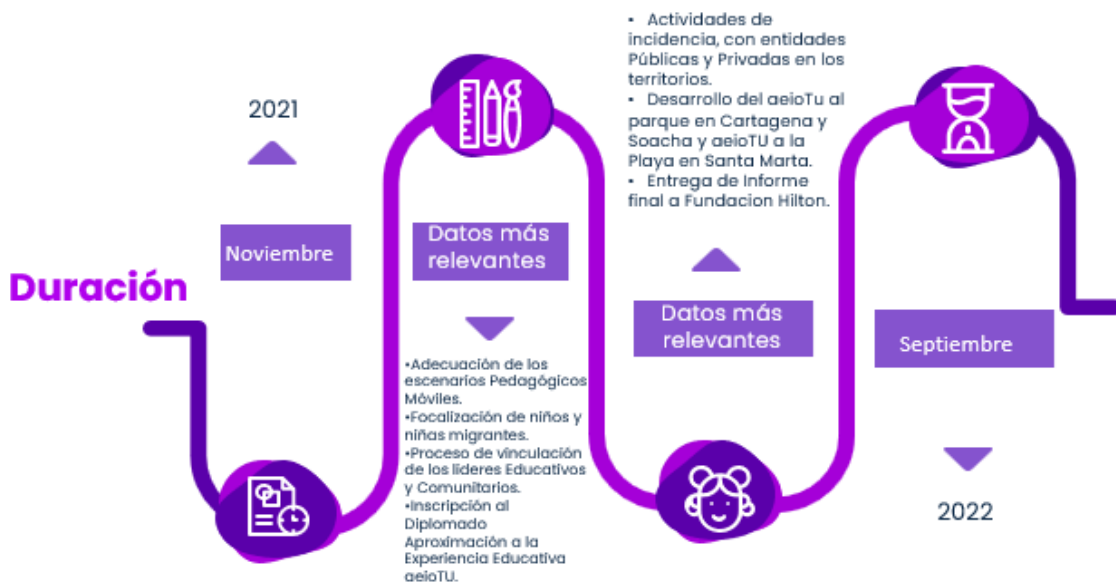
Duración

2021

Noviembre

Datos más relevantes

•Adecuación de los escenarios Pedagógicos Móviles.
•Focalización de niños y niñas migrantes.
•Proceso de vinculación de los líderes Educativos y Comunitarios.
•Inscripción al Diplomado Aproximación a la Experiencia Educativa aeioTU.

• Actividades de incidencia, con entidades Públicas y Privadas en los territorios.
• Desarrollo del aeioTu al parque en Cartagena y Soacha y aeioTU a la Playa en Santa Marta.
• Entrega de Informe final a Fundacion Hilton.

Datos más relevantes

Septiembre

2022